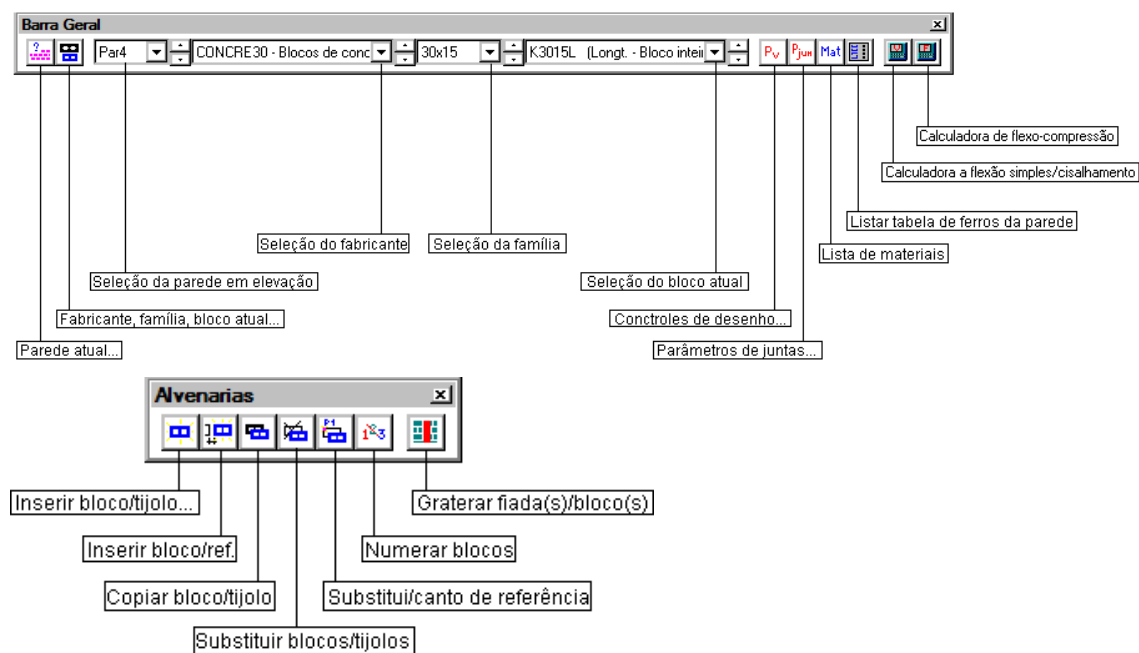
Barra Geral

Par4

CONCRE30 - Blocos de conc

30x15

K3015L (Longt. - Bloco intei

$P_V$ $P_{jun}$ Mat

Calculadora de flexo-compressão

Calculadora a flexão simples/cisalhamento

Listar tabela de ferros da parede

Seleção do fabricante

Seleção da família

Lista de materiais

Seleção da parede em elevação

Seleção do bloco atual

Controles de desenho...

Fabricante, família, bloco atual...

Parâmetros de juntas...

Parede atual...

Alvenarias

$1^{2}3$

Inserir bloco/tijolo...

Graterar fiada(s)/bloco(s)

Inserir bloco/ref.

Numerar blocos

Copiar bloco/tijolo

Substitui/canto de referência

Substituir blocos/tijolos